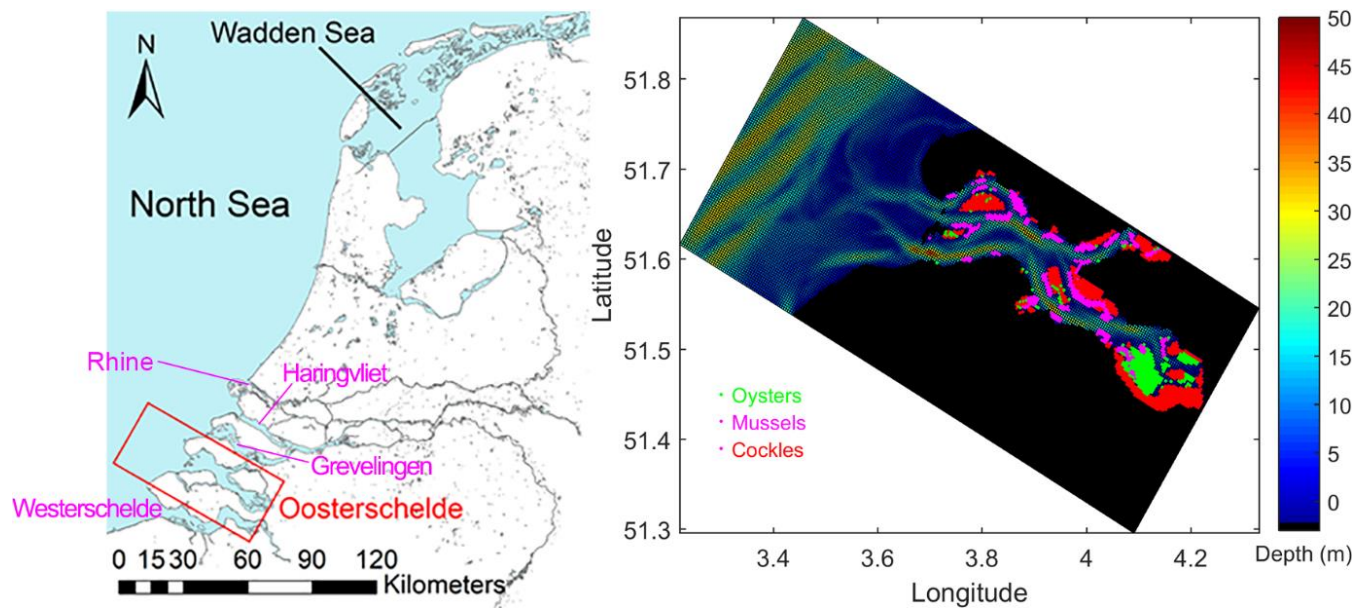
N

Wadden Sea

North Sea

Rhine

Haringvliet

Grevelingen

Westerschelde

Oosterschelde

0 15 30 60 90 120

Kilometers

51.8

51.7

51.6

51.5

51.4

51.3

Latitude

3.4 3.6 3.8 4 4.2

Longitude

Oysters

Mussels

Cockles

50

45

40

35

30

25

20

15

10

5

0

Depth (m)